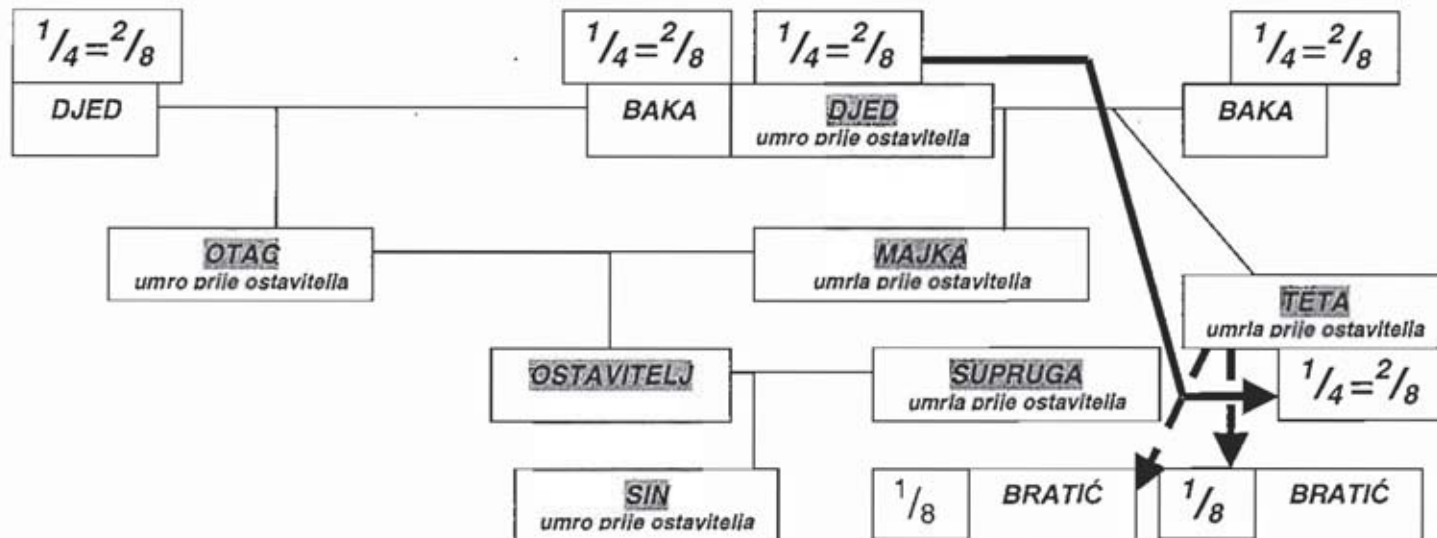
$^1/_4 = ^2/_8$

DJED

$^1/_4 = ^2/_8$

BAKA

$^1/_4 = ^2/_8$

DJED
umro prije ostavitelja

$^1/_4 = ^2/_8$

BAKA

OTAC
umro prije ostavitelja

MAJKA
umrla prije ostavitelja

TETA
umrla prije ostavitelja

OSTAVITELJ

SUPRUGA
umrla prije ostavitelja

$^1/_4 = ^2/_8$

SIN
umro prije ostavitelja

$^1/_8$ BRATIĆ

$^1/_8$ BRATIĆ